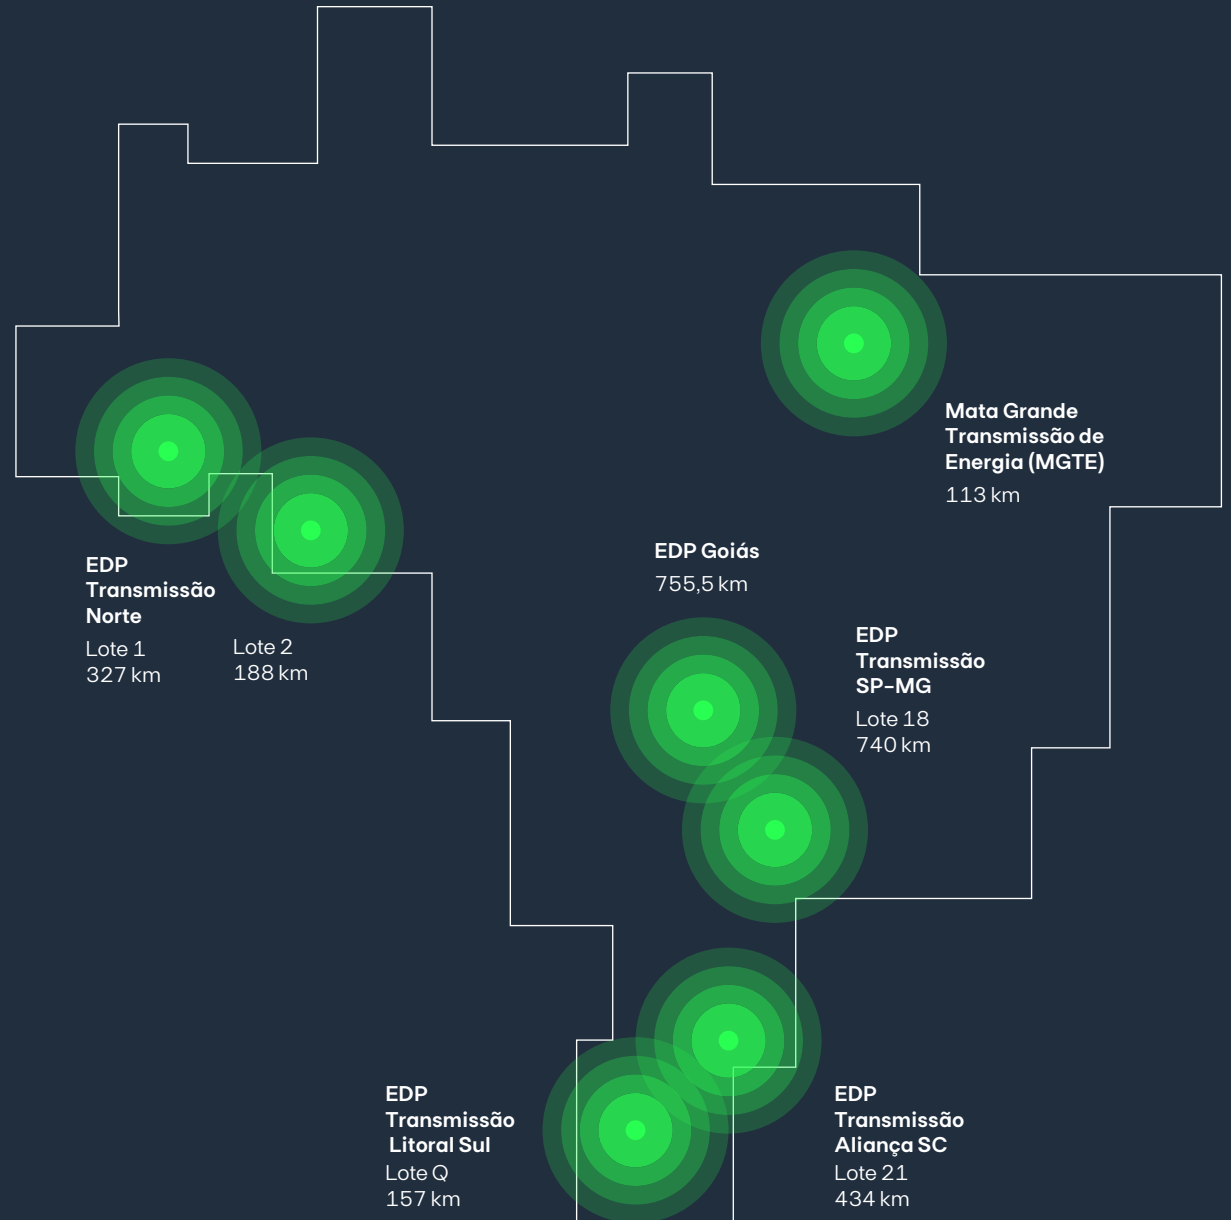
Mata Grande Transmissão de Energia (MGTE)
113 km

EDP Transmissão Norte
Lote 1
327 km

Lote 2
188 km

EDP Goiás
755,5 km

EDP Transmissão SP-MG
Lote 18
740 km

EDP Transmissão Litoral Sul
Lote Q
157 km

EDP Transmissão Aliança SC
Lote 21
434 km